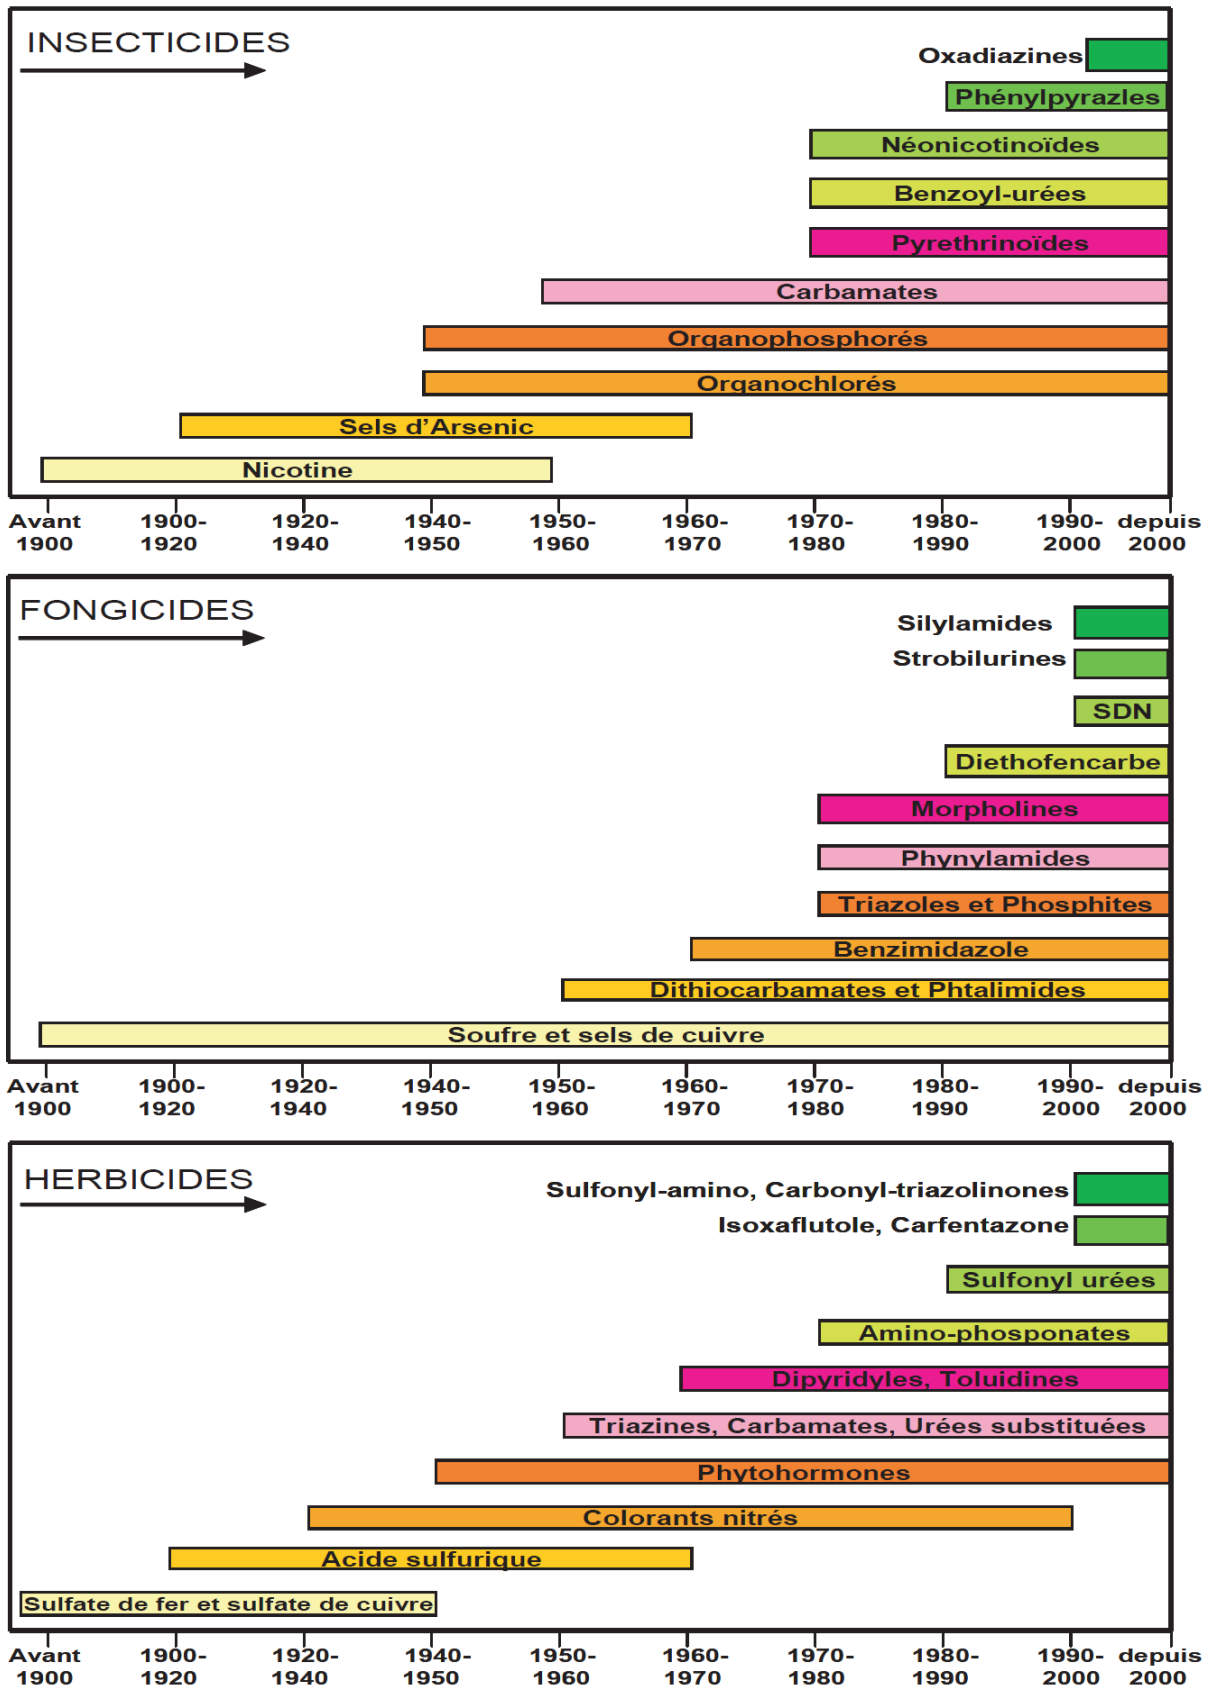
INSECTICIDES

Oxadiazines
Phénylpyrazles
Néonicotinoïdes
Benzoyl-urées
Pyrethrinoïdes
Carbamates
Organophosphorés
Organochlorés
Sels d'Arsenic
Nicotine

Avant 1900
1900-1920
1920-1940
1940-1950
1950-1960
1960-1970
1970-1980
1980-1990
1990-2000
depuis 2000

FONGICIDES

Silylamides
Strobilurines
SDN
Diethofencarbe
Morpholines
Phynylamides
Triazoles et Phosphites
Benzimidazole
Dithiocarbamates et Phtalimides
Soufre et sels de cuivre

Avant 1900
1900-1920
1920-1940
1940-1950
1950-1960
1960-1970
1970-1980
1980-1990
1990-2000
depuis 2000

HERBICIDES

Sulfonyl-amino, Carbonyl-triazolinones
Isoxaflutole, Carfentazone
Sulfonyl urées
Amino-phosponates
Dipyridyles, Toluidines
Triazines, Carbamates, Urées substituées
Phytohormones
Colorants nitrés
Acide sulfurique
Sulfate de fer et sulfate de cuivre

Avant 1900
1900-1920
1920-1940
1940-1950
1950-1960
1960-1970
1970-1980
1980-1990
1990-2000
depuis 2000